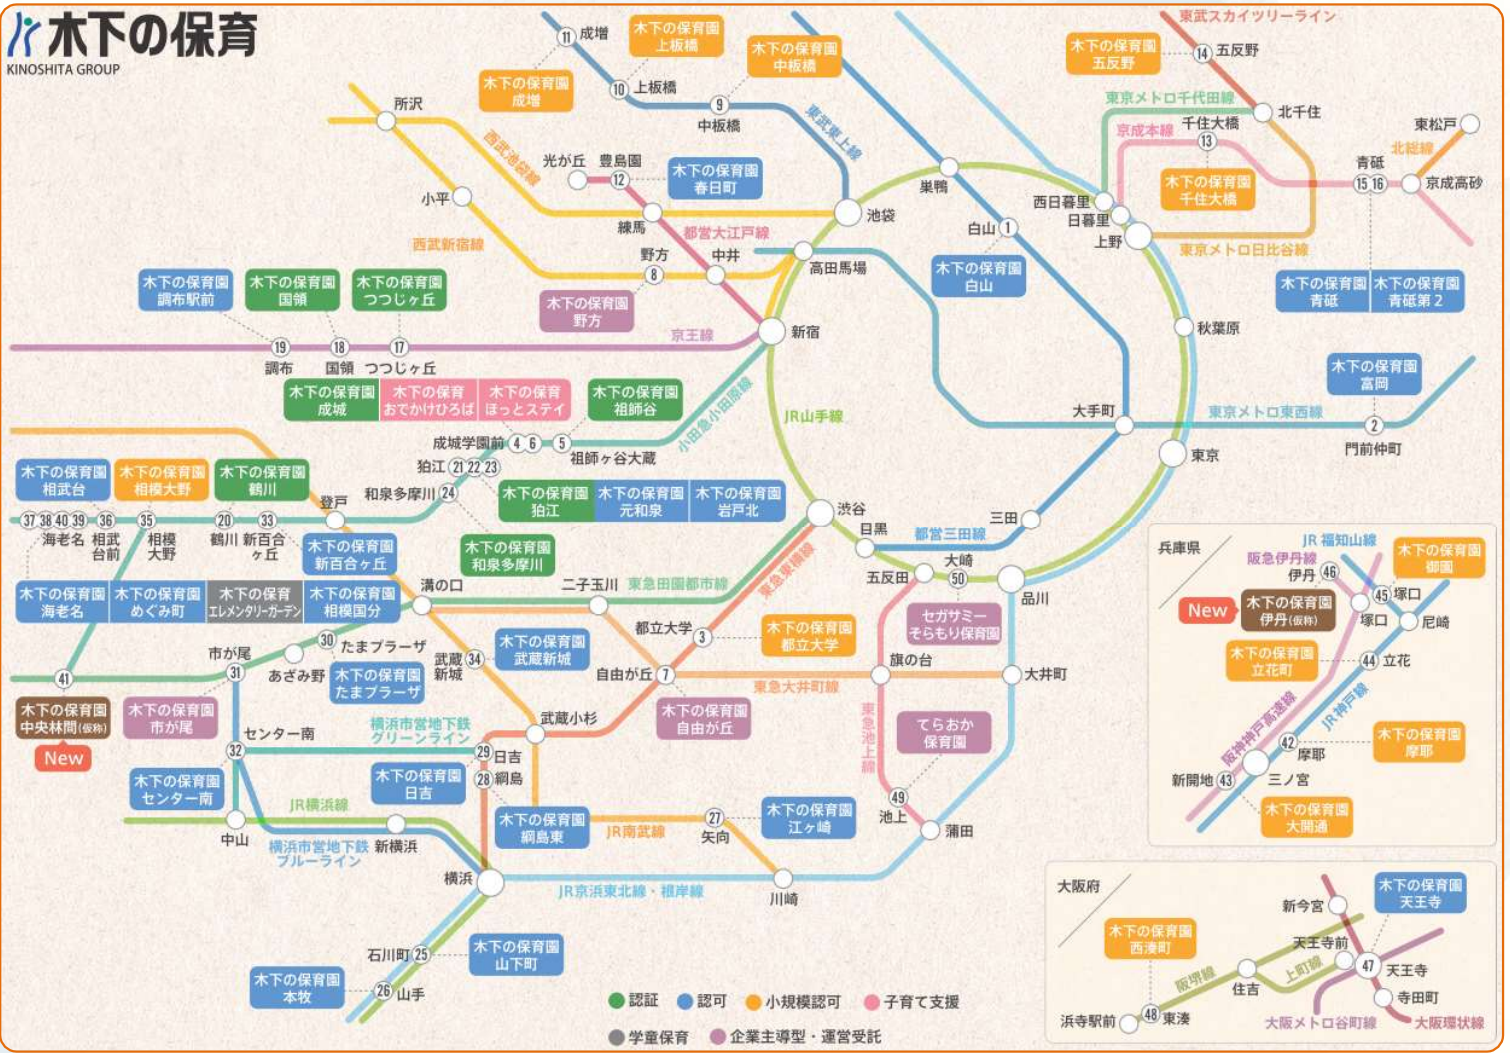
木下の保育
KINOSHITA GROUP

東武スカイツリーライン
木下の保育園 五反野
14 五反野
11 成増
木下の保育園 上板橋
木下の保育園 中板橋
木下の保育園 成増
10 上板橋
9 中板橋
東武東上線
東京メトロ千代田線
北千住
京成本線
千住大橋
13
東松戸
北総線
青砥
15 16
京成高砂
木下の保育園 千住大橋
所沢
西武池袋線
光が丘
豊島園
12
木下の保育園 春日町
巣鴨
池袋
西日暮里
日暮里
上野
東京メトロ日比谷線
小平
練馬
都営大江戸線
白山 1
西武新宿線
野方
8
中井
高田馬場
木下の保育園 白山
木下の保育園 調布駅前
木下の保育園 国領
木下の保育園 つつじヶ丘
木下の保育園 野方
京王線
新宿
秋葉原
木下の保育園 青砥
木下の保育園 青砥第2
19
18
17
調布
国領
つつじヶ丘
木下の保育園 富岡
木下の保育園 成城
木下の保育 おでかけひろば
木下の保育 ほっとステイ
木下の保育園 祖師谷
小田急小田原線
JR山手線
大手町
東京メトロ東西線
2
門前仲町
成城学園前 4 6
5
祖師ヶ谷大蔵
東京
狛江 21 22 23
木下の保育園 相武台
木下の保育園 相模大野
木下の保育園 鶴川
和泉多摩川 24
登戸
木下の保育園 狛江
木下の保育園 元和泉
木下の保育園 岩戸北
渋谷
日黒
都営三田線
三田
37 38 40 39
36
35
20
33
海老名
相武台前
相模大野
鶴川
新百合ヶ丘
木下の保育園 新百合ヶ丘
木下の保育園 和泉多摩川
東急東横線
五反田
大崎
50
品川
兵庫県
JR福知山線
阪急伊丹線
伊丹 46
木下の保育園 御園
New
木下の保育園 伊丹(仮称)
45 塚口
塚口
尼崎
木下の保育園 海老名
木下の保育園 めぐみ町
木下の保育園 エレメンタリーガーデン
木下の保育園 相模国分
溝の口
二子玉川
東急田園都市線
都立大学
3
木下の保育園 都立大学
セガサミー そらもり保育園
木下の保育園 立花町
44 立花
30 たまプラーザ
木下の保育園 武蔵新城
市が尾
31
あざみ野
木下の保育園 たまプラーザ
武蔵新城 34
自由が丘 7
旗の台
大井町
41
東急大井町線
木下の保育園 中央林間(仮称)
木下の保育園 市が尾
センター南
横浜市営地下鉄グリーンライン
武蔵小杉
木下の保育園 自由が丘
東急池上線
てらおか 保育園
阪神神戸高速線
JR神戸線
New
32
29 日吉
42
摩耶
木下の保育園 摩耶
木下の保育園 センター南
JR横浜線
木下の保育園 日吉
28 綱島
新開地 43
三ノ宮
木下の保育園 綱島東
27
木下の保育園 江ヶ崎
49
池上
木下の保育園 大開通
中山
横浜市営地下鉄ブルーライン
新横浜
JR南武線
矢向
蒲田
横浜
JR京浜東北線・根岸線
川崎
大阪府
木下の保育園 天王寺
新今宮
木下の保育園 西湊町
天王寺前
石川町 25
木下の保育園 山下町
阪堺線
上町線
47 天王寺
住吉
寺田町
木下の保育園 本牧
26 山手
● 認証 ● 認可 ● 小規模認可 ● 子育て支援
● 学童保育 ● 企業主導型・運営受託
浜寺駅前
48 東湊
大阪メトロ谷町線
大阪環状線